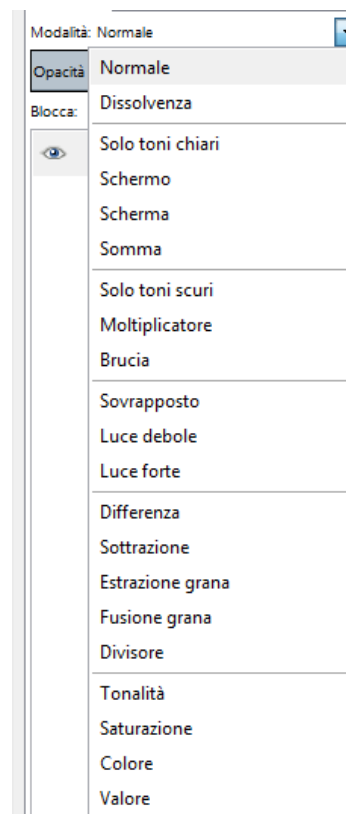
Modalità: Normale

Opacità

Blocca:

Normale
Dissolvenza

Solo toni chiari
Schermo
Scherma
Somma

Solo toni scuri
Moltiplicatore
Brucia

Sovrapposto
Luce debole
Luce forte

Differenza
Sottrazione
Estrazione grana
Fusione grana
Divisore

Tonalità
Saturazione
Colore
Valore